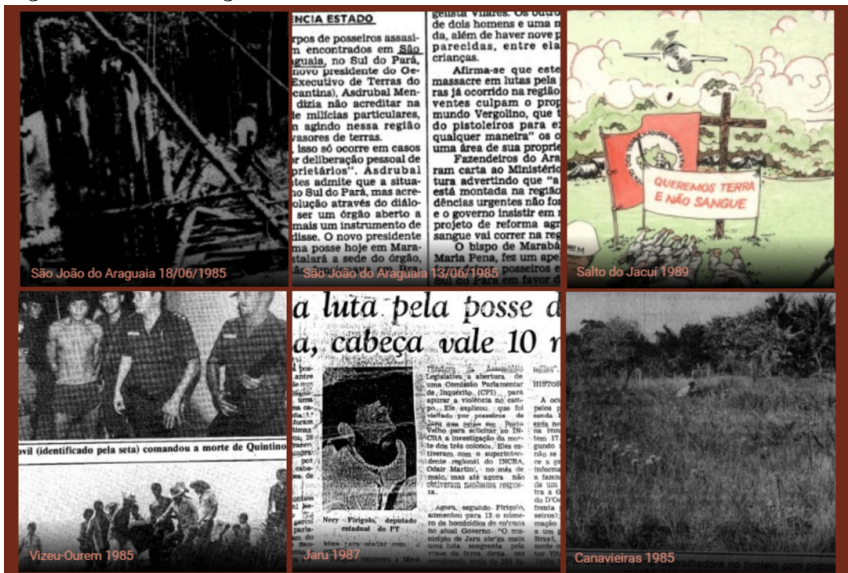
São João do Araguaia 18/06/1985

NCIA ESTADO

rpos de posseiros assassinados encontrados em São Araguaia, no Sul do Pará, novo presidente do Grupo Executivo de Terras do Araguaia-Tocantins), Asdrubal Mendes, dizia não acreditar na existência de milícias particulares, agindo nessa região invasores de terras. isso só ocorre em casos por deliberação pessoal de proprietários". Asdrubal admite que a situação no Sul do Pará, mas acredita na solução através do diálogo, ser um órgão aberto a mais um instrumento de ão. O novo presidente uma posse hoje em Marabá, sede do órgão,

gelista Vieira. Os corpos de dois homens e uma mulher, além de haver nove desaparecidos, entre elas crianças.

Afirma-se que este massacre em lutas pela terra já ocorrido na região. ventes culpam o proprietário mundo Vergolino, que teria do pistoleiros para expulsar qualquer maneira" os o uma área de sua propriedade.

Fazendeiros do Araguaia ram carta ao Ministério tura advertindo que "a está montada na região dências urgentes não for e o governo insistir em projeto de reforma agrária sangue vai correr na região.

O bispo de Marabá, Maria Pena, fez um apelo

São João do Araguaia 13/06/1985

QUEREMOS TERRA E NÃO SANGUE

Salto do Jacuí 1989

vil (identificado pela seta) comandou a morte de Quintino

Vizeu-Ourem 1985

a luta pela posse d

a, cabeça vale 10 m

Legislativa, a abertura de uma Comissão Parlamentar de Inquérito (CPI) para apurar a violência no campo. Ele explicou que foi visitado por posseiros de Jaru que estão em Porto Velho para solicitar no INCRA a investigação da morte dos três colonos. Eles estiveram com o superintendente regional do INCRA, Odair Martini, no mês de maio, mas até agora não obtiveram nenhuma resposta.

Agora, segundo Firigolo, aumentou para 13 o número de homicídios de colonos no atual Governo.

Nery Firigolo, deputado estadual do PT

Jaru 1987

Canavieiras 1985